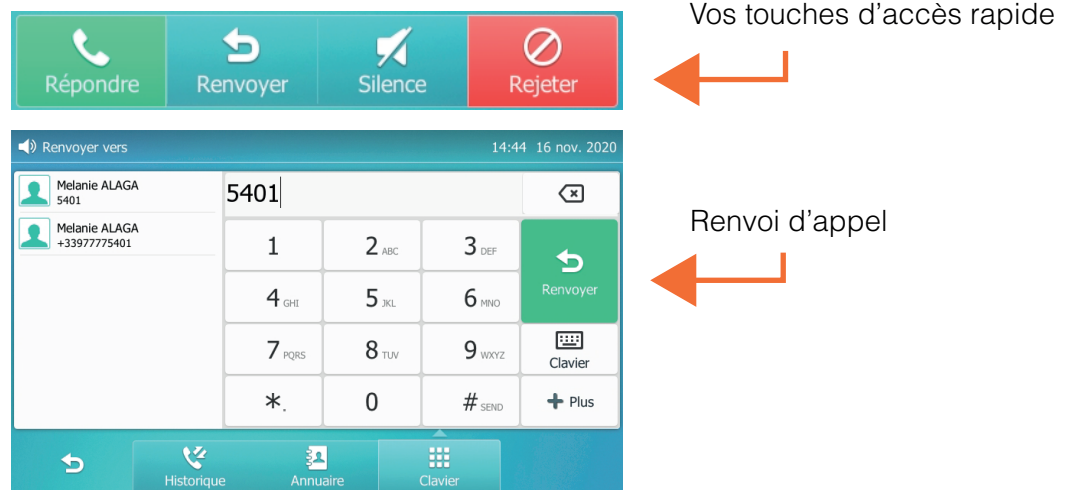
Répondre | Renvoyer | Silence | Rejeter

Vos touches d'accès rapide

Renvoyer vers 14:44 16 nov. 2020

Melanie ALAGA
5401

Melanie ALAGA
+33977775401

5401

| 1 | 2 ABC | 3 DEF | Renvoyer |
|---|---|---|---|
| 4 GHI | 5 JKL | 6 MNO | |
| 7 PQRS | 8 TUV | 9 WXYZ | Clavier |
| *. | 0 | # SEND | Plus |

Historique Annuaire Clavier

Renvoi d'appel